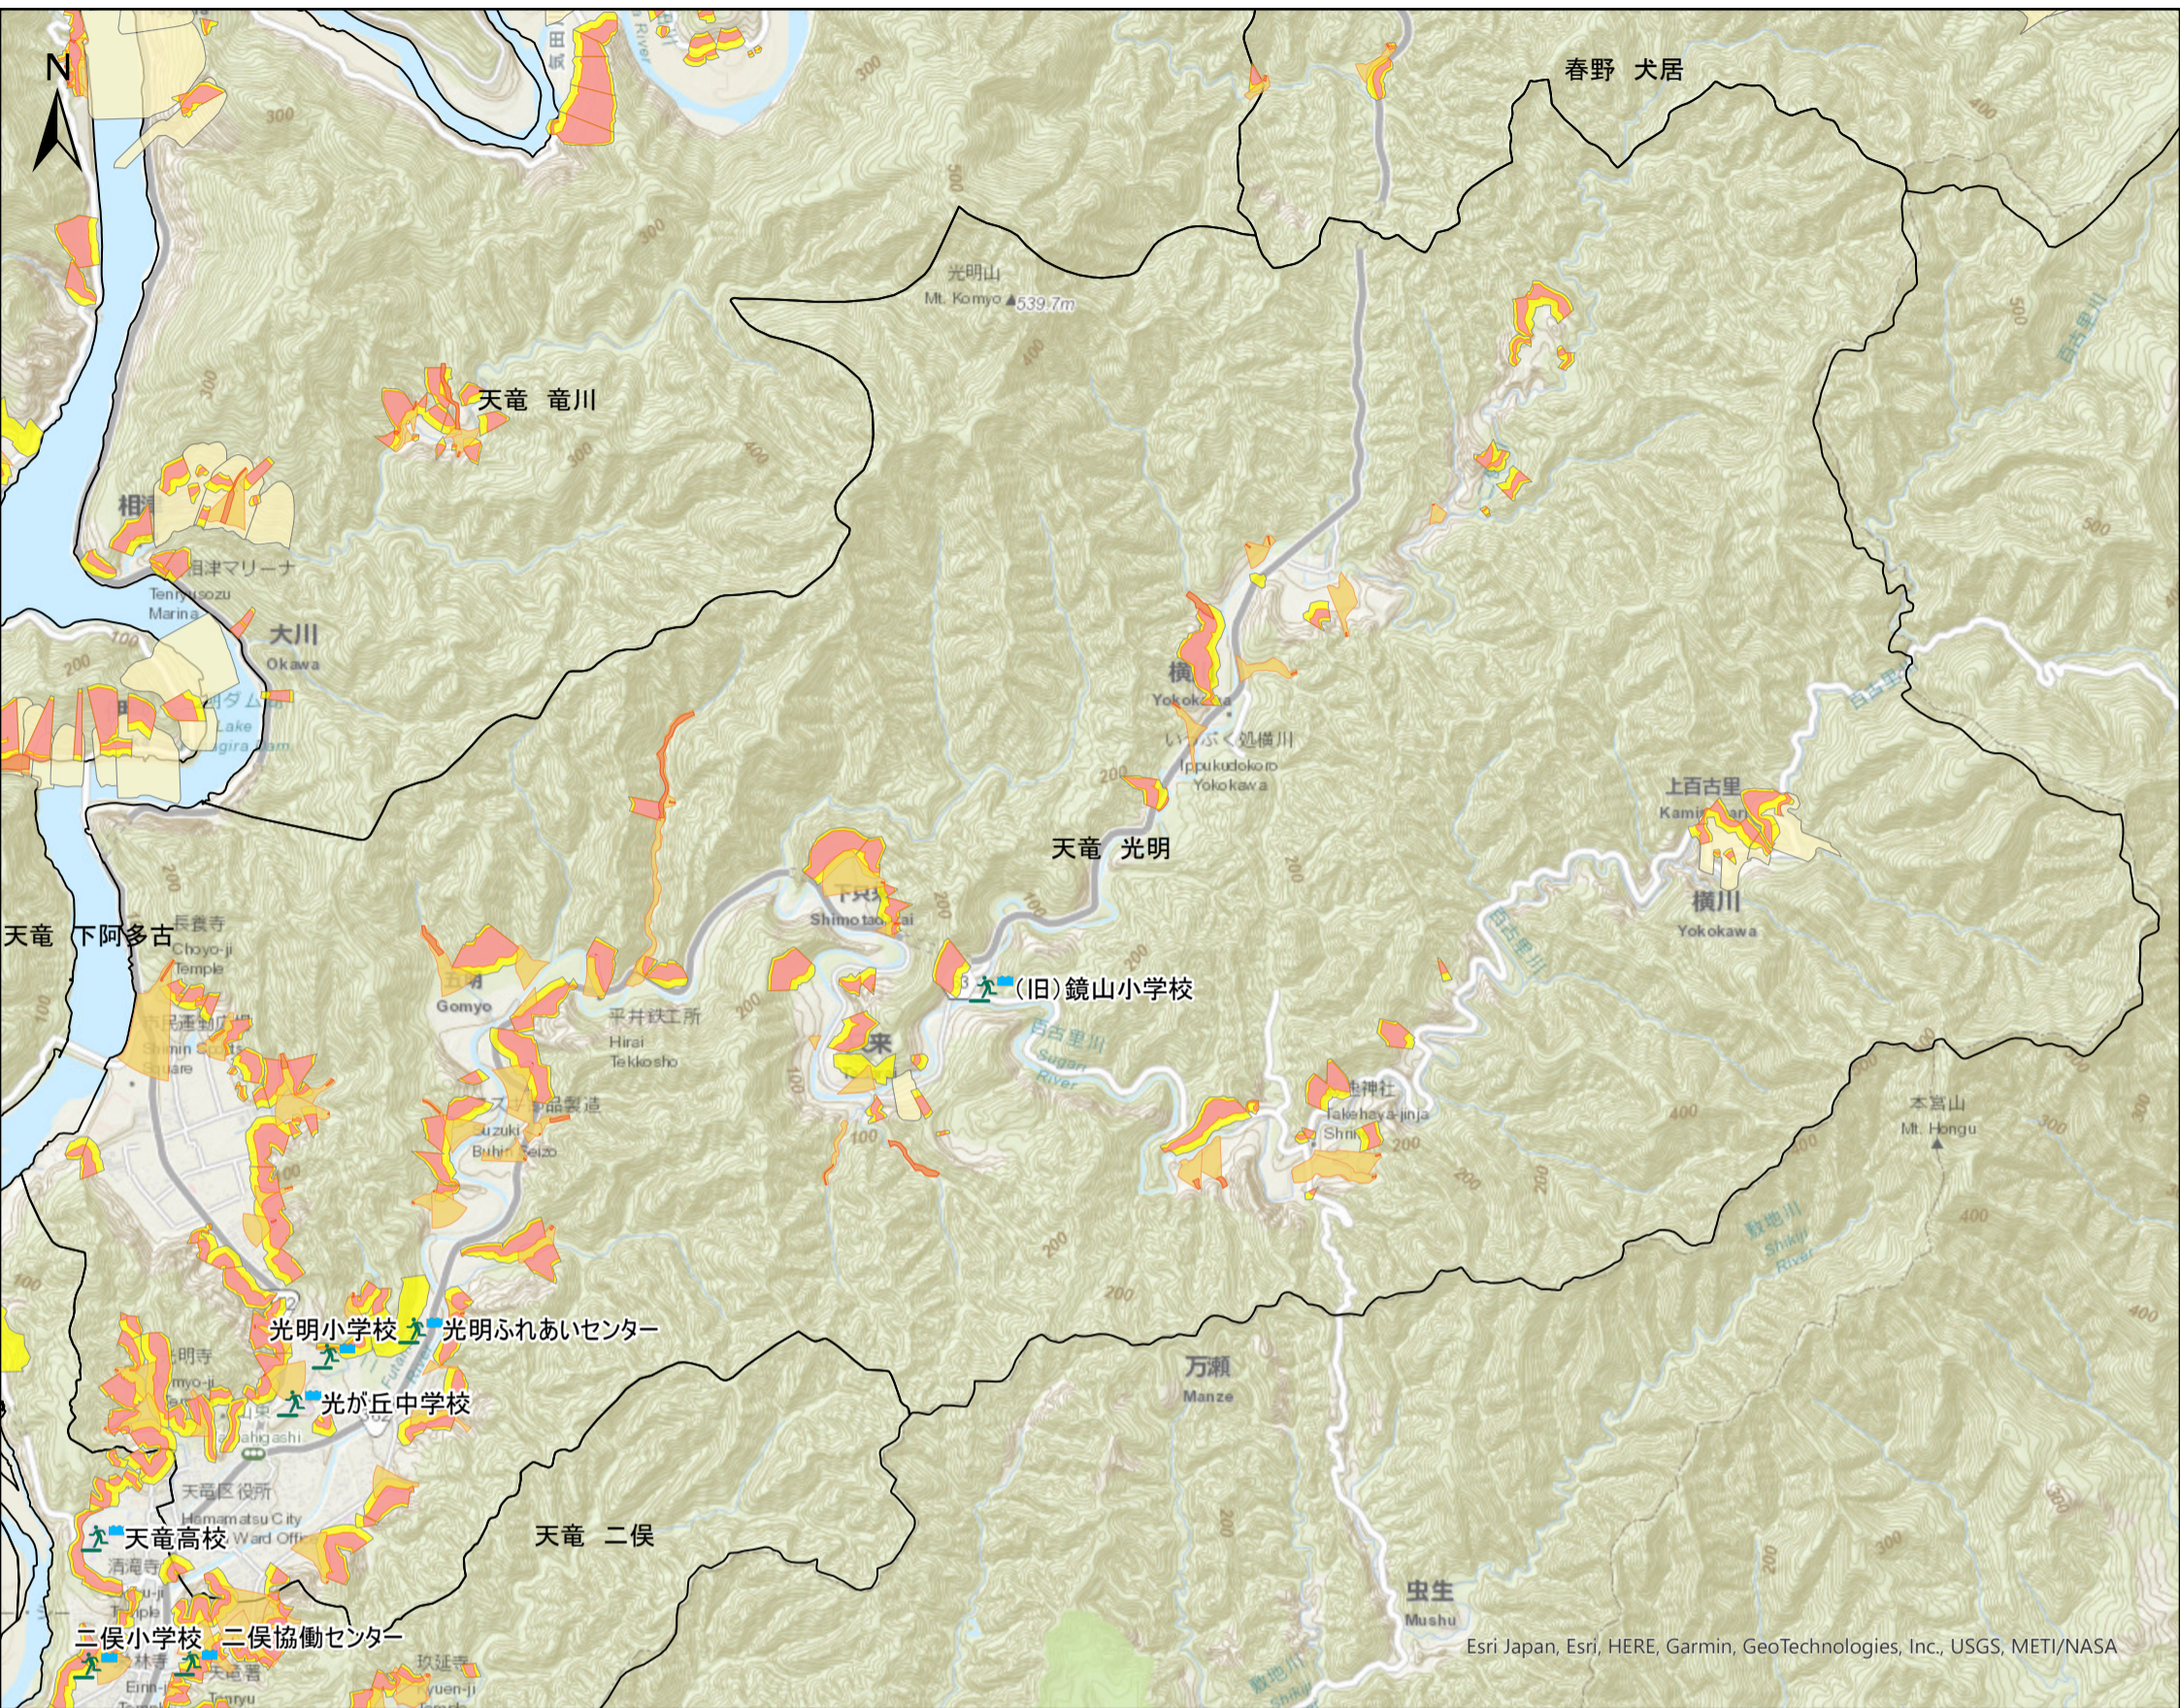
N

春野　犬居

光明山
Mt. Komyo 539.7m

天竜　竜川

相津マリーナ
Tenryuuzu Marina

大川
Okawa

Lake
Dam

横
Yokoz

いっぷく処横川
Ippukudokoro Yokokawa

天竜　光明

上百古里
Kami

横川
Yokokawa

長養寺
Choyo-ji Temple

天竜　下阿多古

Gomyo

平井鉄工所
Hirai Tekkosho

下
Shimo

(旧)鏡山小学校

来

Suzuki

神社
Takehaya-jinja Shrine

本宮山
Mt. Hongu

光明小学校

光明ふれあいセンター

光が丘中学校

万瀬
Manze

天竜区役所
Hamamatsu City Ward Office

天竜高校

清瀧寺
Temple

天竜　二俣

二俣小学校

二俣協働センター

玖延寺

虫生
Mushu

Esri Japan, Esri, HERE, Garmin, GeoTechnologies, Inc., USGS, METI/NASA

300 400 500 200 100